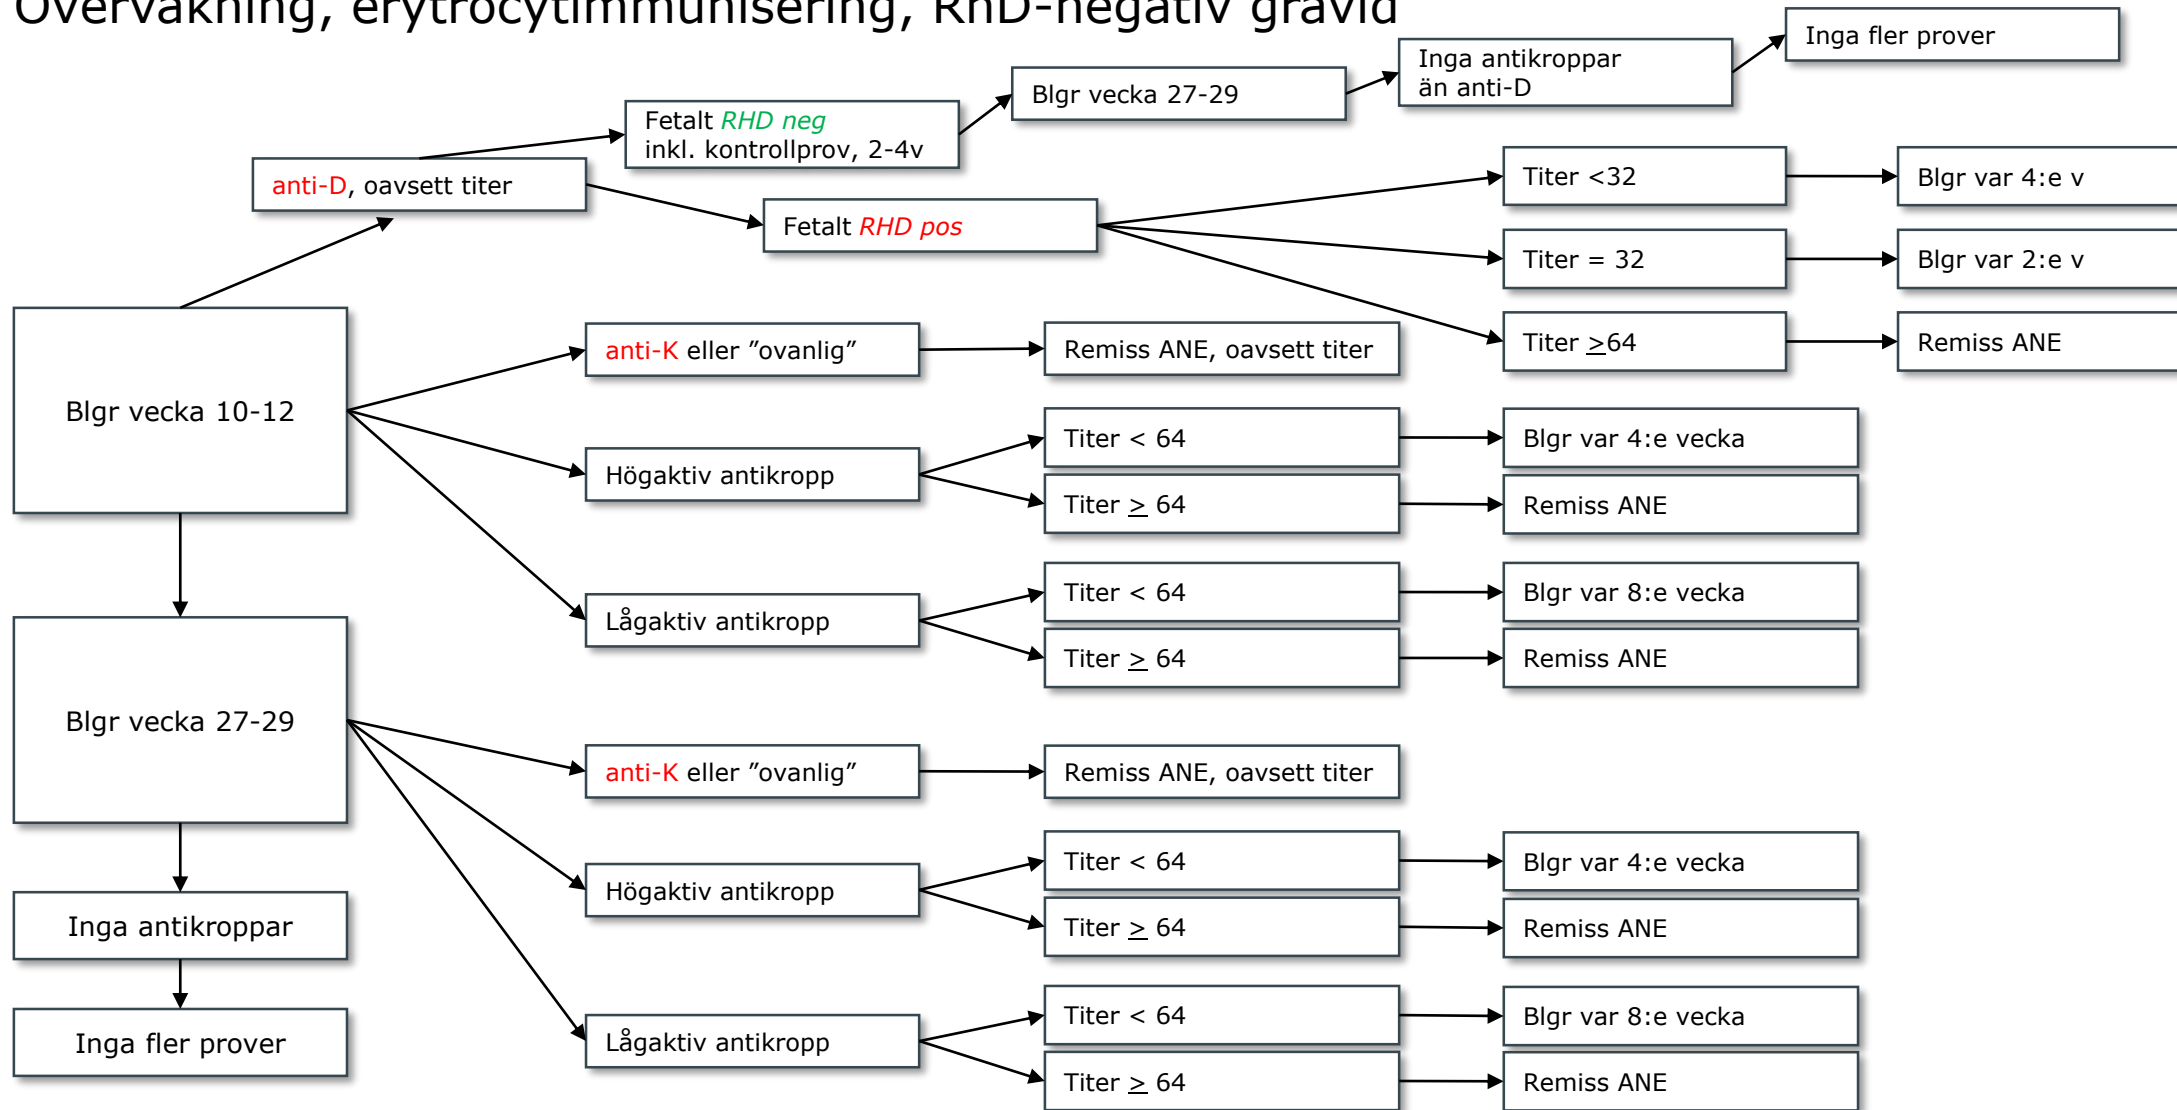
Övervakning, erytrocytimmunisering, RhD-negativ gravid

Blgr vecka 10-12

anti-D, oavsett titer

Fetalt *RHD neg* inkl. kontrollprov, 2-4v

Blgr vecka 27-29

Inga antikroppar än anti-D

Inga fler prover

Fetalt *RHD pos*

Titer <32

Blgr var 4:e v

Titer = 32

Blgr var 2:e v

Titer $\geq$64

Remiss ANE

anti-K eller ”ovanlig”

Remiss ANE, oavsett titer

Högaktiv antikropp

Titer < 64

Blgr var 4:e vecka

Titer $\geq$ 64

Remiss ANE

Lågaktiv antikropp

Titer < 64

Blgr var 8:e vecka

Titer $\geq$ 64

Remiss ANE

Blgr vecka 27-29

anti-K eller ”ovanlig”

Remiss ANE, oavsett titer

Högaktiv antikropp

Titer < 64

Blgr var 4:e vecka

Titer $\geq$ 64

Remiss ANE

Lågaktiv antikropp

Titer < 64

Blgr var 8:e vecka

Titer $\geq$ 64

Remiss ANE

Inga antikroppar

Inga fler prover